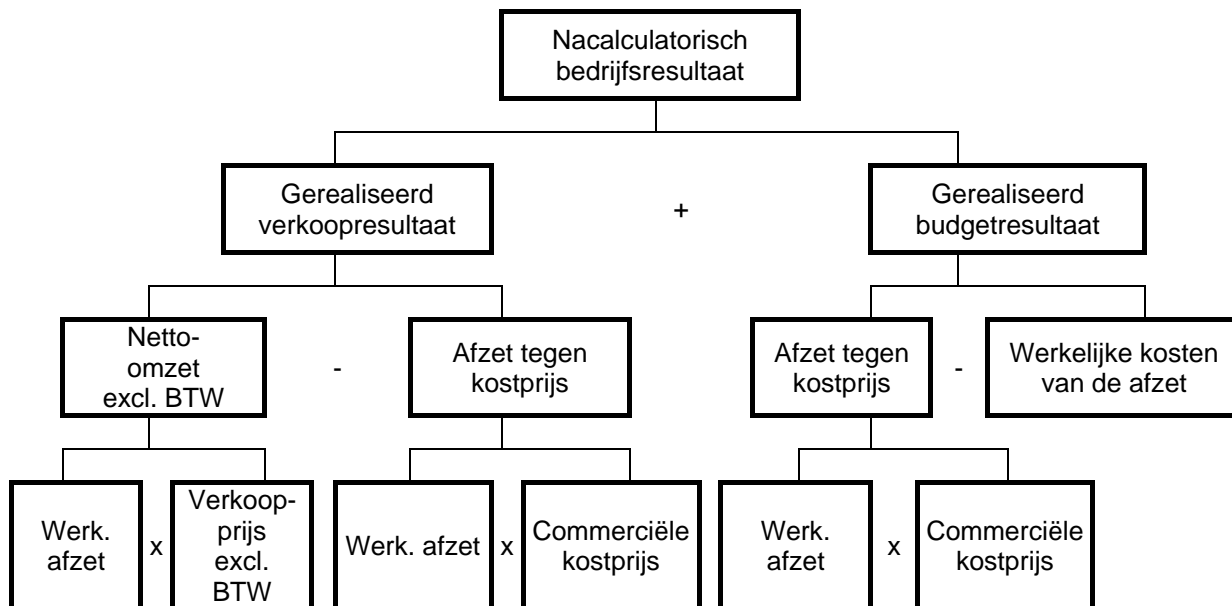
Nacalculatorisch bedrijfsresultaat

Gerealiseerd verkoopresultaat

+

Gerealiseerd budgetresultaat

Netto-omzet excl. BTW

-

Afzet tegen kostprijs

Afzet tegen kostprijs

-

Werkelijke kosten van de afzet

Werk. afzet

x

Verkoopprijs excl. BTW

Werk. afzet

x

Commerciële kostprijs

Werk. afzet

x

Commerciële kostprijs